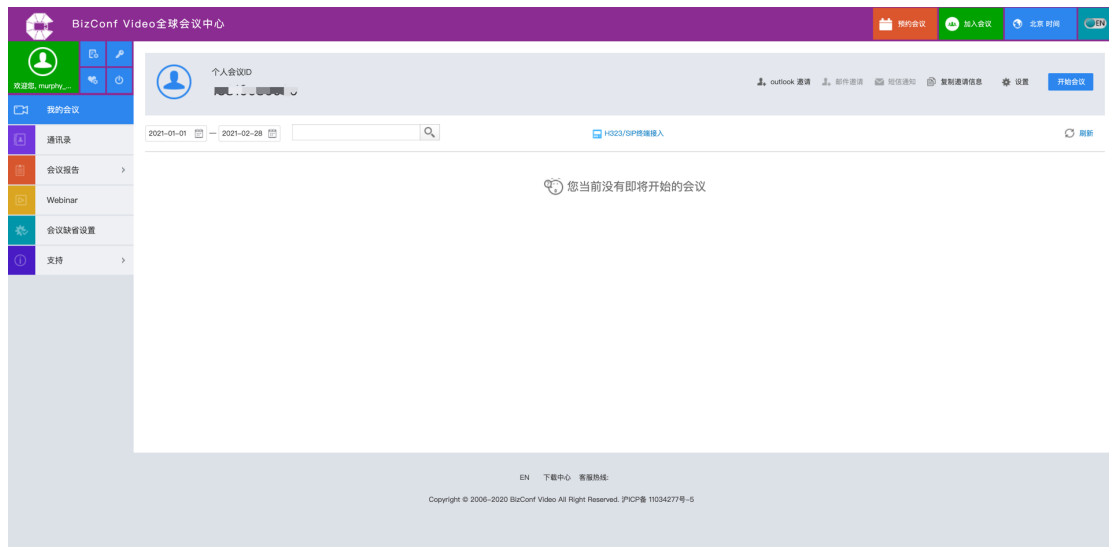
BizConf Video全球会议中心

预约会议 加入会议 北京 时间 EN

欢迎您, murphy_...

我的会议
通讯录
会议报告
Webinar
会议缺省设置
支持

个人会议ID
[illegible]

outlook 邀请 邮件邀请 短信通知 复制邀请信息 设置 开始会议

2021-01-01 — 2021-02-28

H323/SIP终端接入

刷新

您当前没有即将开始的会议

EN 下载中心 客服热线:

Copyright © 2006-2020 BizConf Video All Right Reserved. 沪ICP备 11034277号-5